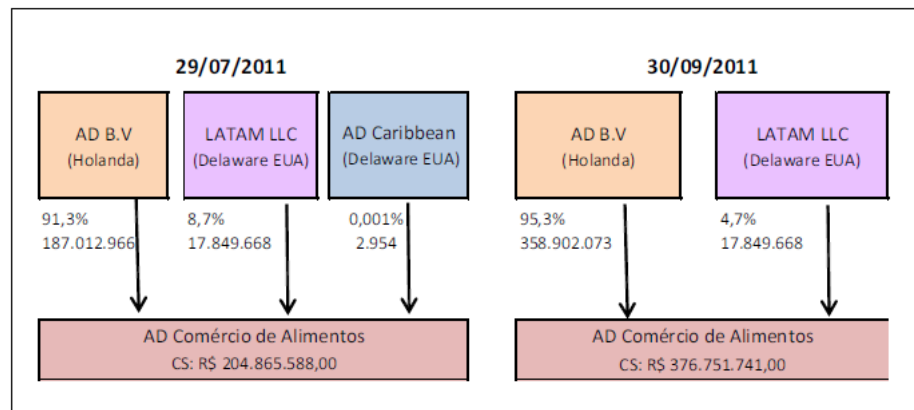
29/07/2011

AD B.V
(Holanda)

LATAM LLC
(Delaware EUA)

AD Caribbean
(Delaware EUA)

91,3%
187.012.966

8,7%
17.849.668

0,001%
2.954

AD Comércio de Alimentos
CS: R$ 204.865.588,00

30/09/2011

AD B.V
(Holanda)

LATAM LLC
(Delaware EUA)

95,3%
358.902.073

4,7%
17.849.668

AD Comércio de Alimentos
CS: R$ 376.751.741,00